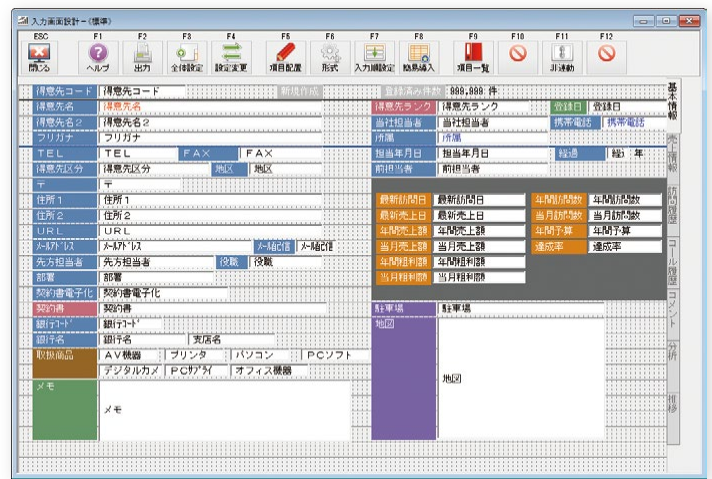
入力画面設計－(標準)

ESC 閉じる
F1 ヘルプ
F2 出力
F3 全体設定
F4 設定変更
F5 項目配置
F6 形式
F7 入力補設定
F8 簡易挿入
F9 項目一覧
F10
F11 非連動
F12

得意先コード 得意先コード 新規作成 登録済み件数 999,999 件
得意先名 得意先名
得意先名２ 得意先名２
フリガナ フリガナ
ＴＥＬ ＴＥＬ ＦＡＸ ＦＡＸ
得意先区分 得意先区分 地区 地区
〒 〒
住所１ 住所１
住所２ 住所２
ＵＲＬ ＵＲＬ
ﾒｰﾙｱﾄﾞﾚｽ ﾒｰﾙｱﾄﾞﾚｽ ﾒｰﾙ配信 ﾒｰﾙ配信
先方担当者 先方担当者 役職 役職
部署 部署
契約書電子化 契約書電子化
契約書 契約書
銀行ｺｰﾄﾞ 銀行ｺｰﾄﾞ
銀行名 銀行名 支店名
取扱商品 ＡＶ機器 プリンタ パソコン ＰＣソフト
デジタルカメ ＰＣｻﾌﾟﾗｲ オフィス機器
メモ メモ

得意先ランク 得意先ランク 登録日 登録日
当社担当者 当社担当者 携帯電話 携帯電話
所属 所属
担当年月日 担当年月日 経過 経過 年
前担当者 前担当者

最新訪問日 最新訪問日 年間訪問数 年間訪問数
最新売上日 最新売上日 当月訪問数 当月訪問数
年間売上額 年間売上額 年間予算 年間予算
当月売上額 当月売上額 達成率 達成率
年間粗利額 年間粗利額
当月粗利額 当月粗利額

駐車場 駐車場
地図
地図

基本情報
売上情報
訪問履歴
コール履歴
コンタクト
分析
推移